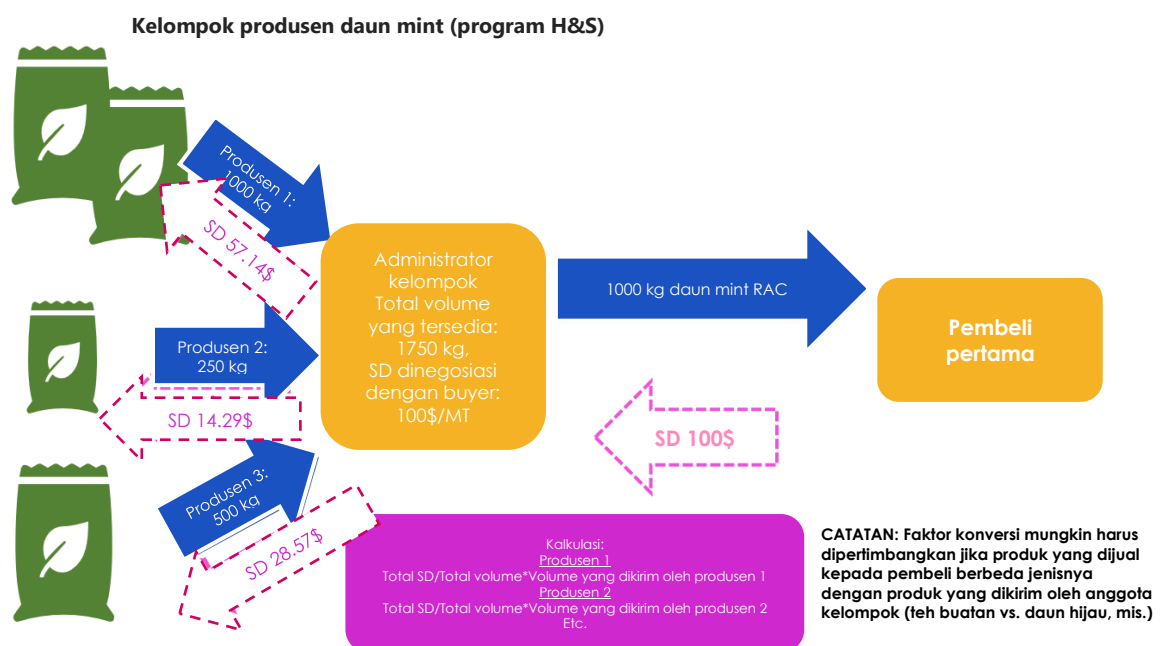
Kelompok produsen daun mint (program H&S)

Produsen 1: 1000 kg

SD 57.14$

Produsen 2: 250 kg

SD 14.29$

Produsen 3: 500 kg

SD 28.57$

Administrator kelompok Total volume yang tersedia: 1750 kg, SD dinegosiasi dengan buyer: 100$/MT

1000 kg daun mint RAC

Pembeli pertama

SD 100$

Kalkulasi:
Produsen 1
Total SD/Total volume*Volume yang dikirim oleh produsen 1
Produsen 2
Total SD/Total volume*Volume yang dikirim oleh produsen 2
Etc.

CATATAN: Faktor konversi mungkin harus dipertimbangkan jika produk yang dijual kepada pembeli berbeda jenisnya dengan produk yang dikirim oleh anggota kelompok (teh buatan vs. daun hijau, mis.)